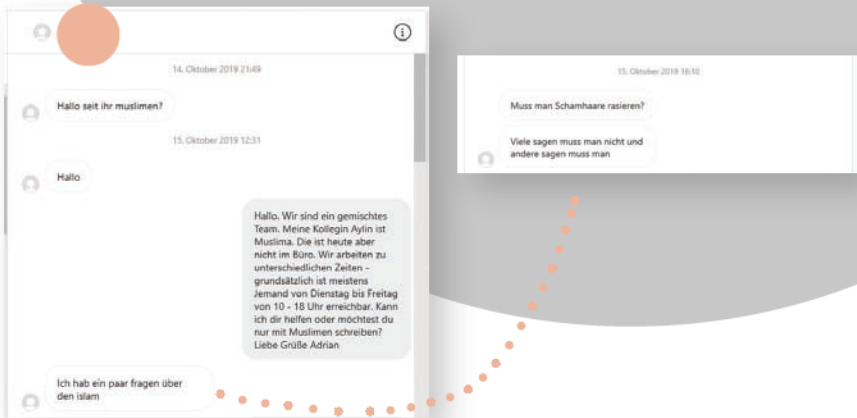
14. Oktober 2019 21:49

Hallo seit ihr muslimen?

15. Oktober 2019 12:31

Hallo

Hallo. Wir sind ein gemischtes Team. Meine Kollegin Aylin ist Muslima. Die ist heute aber nicht im Büro. Wir arbeiten zu unterschiedlichen Zeiten – grundsätzlich ist meistens Jemand von Dienstag bis Freitag von 10 - 18 Uhr erreichbar. Kann ich dir helfen oder möchtest du nur mit Muslimen schreiben? Liebe Grüße Adrian

Ich hab ein paar fragen über den islam

15. Oktober 2019 16:10

Muss man Schamhaare rasieren?

Viele sagen muss man nicht und andere sagen muss man